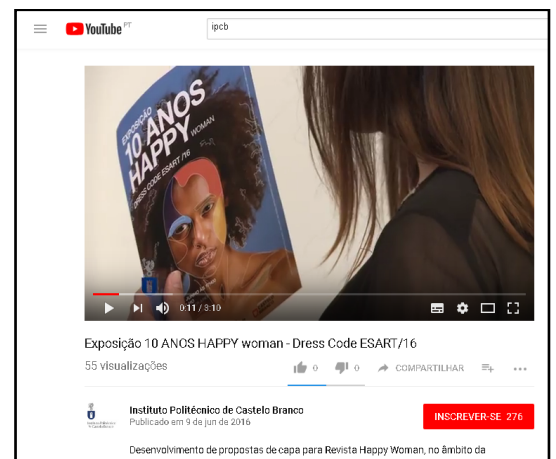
YouTube PT

ipcb

EXPOSIÇÃO
10 ANOS
HAPPY
WOMAN
DRESS CODE ESART/16

0:11 / 8:10

Exposição 10 ANOS HAPPY woman - Dress Code ESART/16

55 visualizações

0 0 COMPARTILHAR

Instituto Politécnico de Castelo Branco
Publicado em 9 de jun de 2016

INSCREVER-SE 276

Desenvolvimento de propostas de capa para Revista Happy Woman, no âmbito da